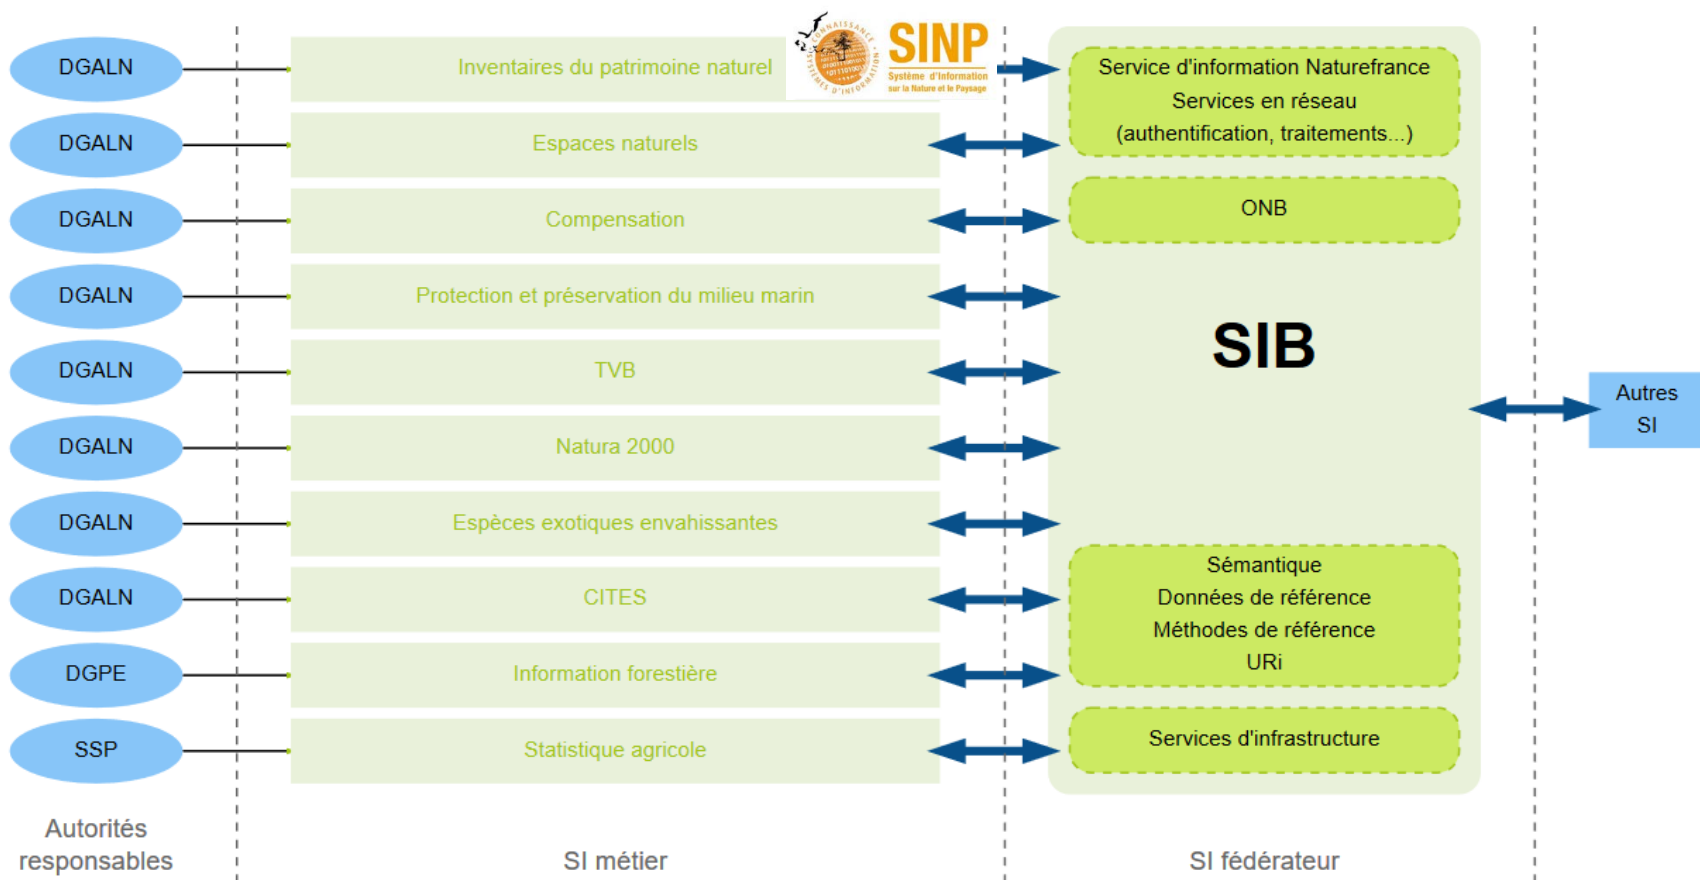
DGALN
Inventaires du patrimoine naturel
SINP
Système d'Information sur la Nature et le Paysage
Service d'information Naturefrance
Services en réseau
(authentification, traitements...)

DGALN
Espaces naturels

DGALN
Compensation
ONB

DGALN
Protection et préservation du milieu marin

SIB

DGALN
TVB

Autres SI

DGALN
Natura 2000

DGALN
Espèces exotiques envahissantes

DGALN
CITES
Sémantique
Données de référence
Méthodes de référence
URi

DGPE
Information forestière

SSP
Statistique agricole
Services d'infrastructure

Autorités responsables

SI métier

SI fédérateur